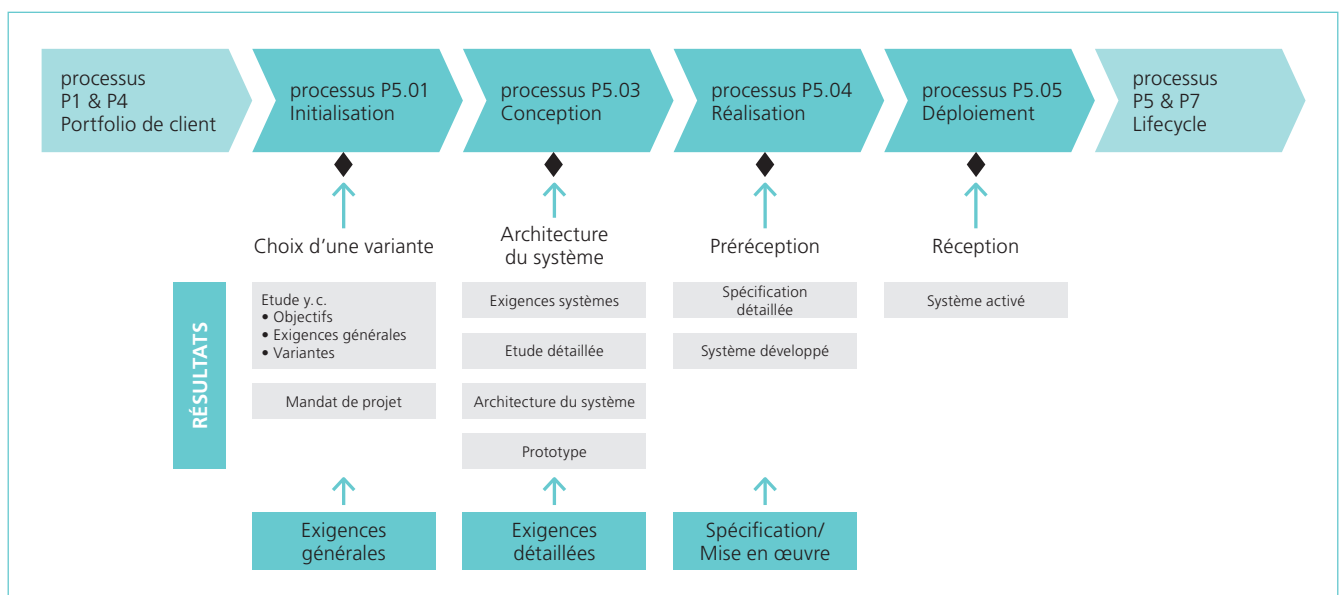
processus P1 & P4 Portfolio de client

processus P5.01 Initialisation

processus P5.03 Conception

processus P5.04 Réalisation

processus P5.05 Déploiement

processus P5 & P7 Lifecycle

Choix d’une variante

Architecture du système

Préréception

Réception

RÉSULTATS

Etude y. c.
• Objectifs
• Exigences générales
• Variantes

Mandat de projet

Exigences systèmes

Etude détaillée

Architecture du système

Prototype

Spécification détaillée

Système développé

Système activé

Exigences générales

Exigences détaillées

Spécification/ Mise en œuvre